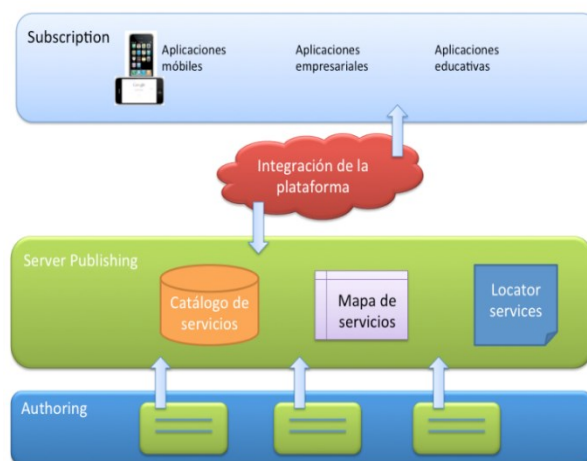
Subscription

Aplicaciones móbiles

Aplicaciones empresariales

Aplicaciones educativas

Integración de la plataforma

Server Publishing

Catálogo de servicios

Mapa de servicios

Locator services

Authoring